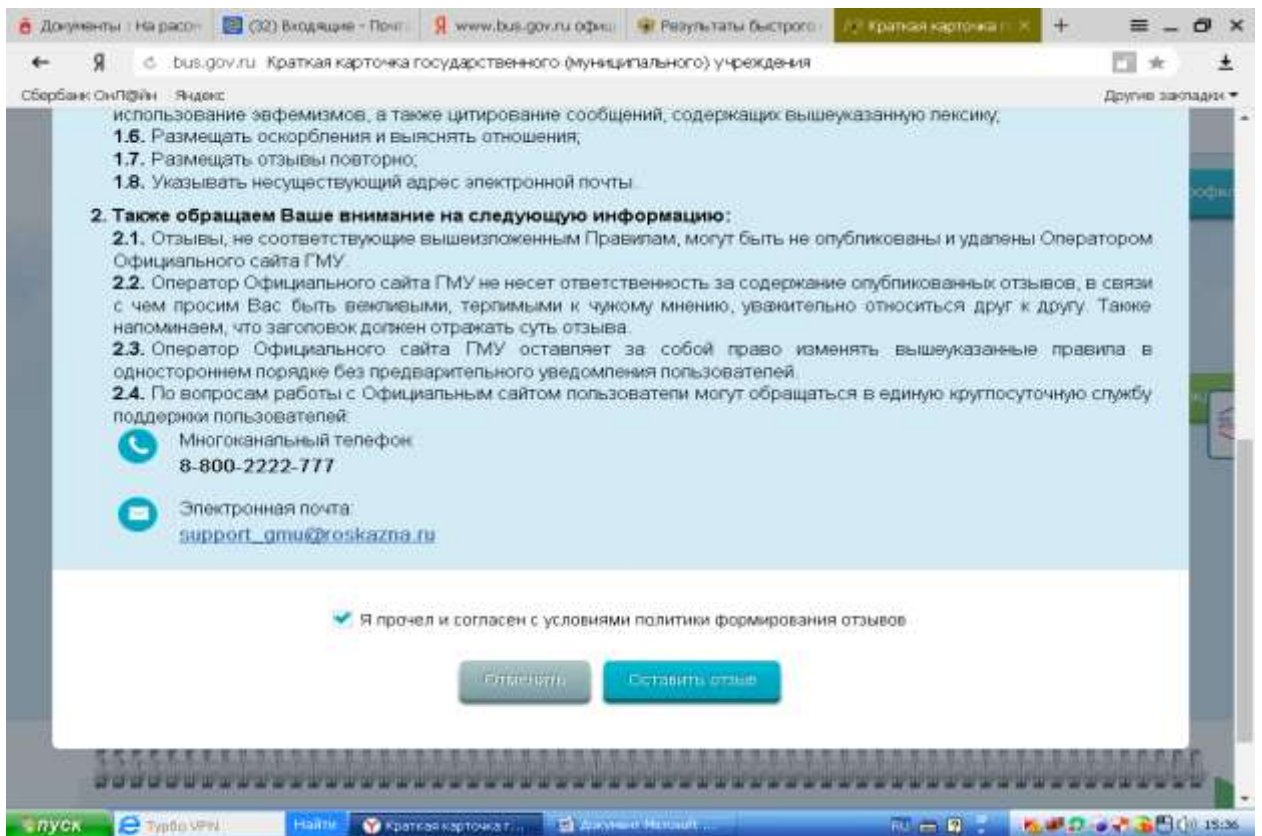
Документы : На расс | (32) Входящие - Почт | www.bus.gov.ru офиц | Результаты быстрого | Краткая карточка

bus.gov.ru Краткая карточка государственного (муниципального) учреждения

Сбербанк ОнЛ@йн Яндекс

Другие закладки

использование эвфемизмов, а также цитирование сообщений, содержащих вышеуказанную лексику;
1.6. Размещать оскорбления и выяснять отношения;
1.7. Размещать отзывы повторно;
1.8. Указывать несуществующий адрес электронной почты.

2. Также обращаем Ваше внимание на следующую информацию:
2.1. Отзывы, не соответствующие вышеизложенным Правилам, могут быть не опубликованы и удалены Оператором Официального сайта ГМУ.
2.2. Оператор Официального сайта ГМУ не несет ответственность за содержание опубликованных отзывов, в связи с чем просим Вас быть вежливыми, терпимыми к чужому мнению, уважительно относиться друг к другу. Также напоминаем, что заголовок должен отражать суть отзыва.
2.3. Оператор Официального сайта ГМУ оставляет за собой право изменять вышеуказанные правила в одностороннем порядке без предварительного уведомления пользователей.
2.4. По вопросам работы с Официальным сайтом пользователи могут обращаться в единую круглосуточную службу поддержки пользователей:

Многоканальный телефон:
8-800-2222-777

Электронная почта:
support_gmu@roskazna.ru

Я прочел и согласен с условиями политики формирования отзывов

Отменить | Оставить отзыв

пуск | Турбо VPN | Найти | Краткая карточка г... | Документ Microsoft ... | RU | 15:36